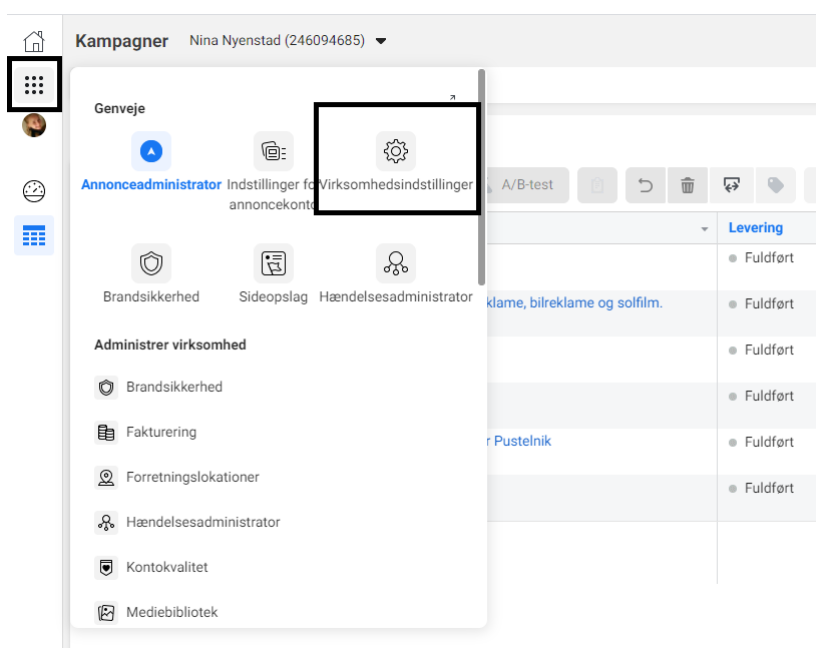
Kampagner Nina Nyenstad (246094685)

Genveje

Annonceadministrator

Indstillinger fo annoncekonto

Virksomhedsindstillinger

Brandsikkerhed

Sideopslag

Hændelsesadministrator

Administrer virksomhed

Brandsikkerhed

Fakturering

Forretningslokationer

Hændelsesadministrator

Kontokvalitet

Mediebibliotek

A/B-test

Levering

Fuldført

klame, bilreklame og solfilm.

Fuldført

Fuldført

Fuldført

r Pustelnik

Fuldført

Fuldført